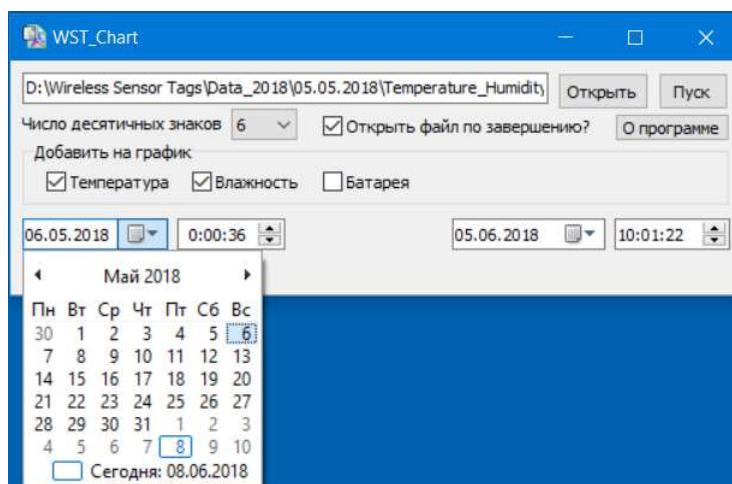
WST_Chart

D:\Wireless Sensor Tags\Data_2018\05.05.2018\Temperature_Humidity

Открыть

Пуск

Число десятичных знаков 6

Открыть файл по завершению?

О программе

Добавить на график

Температура

Влажность

Батарея

06.05.2018

0:00:36

05.06.2018

10:01:22

Май 2018

| Пн | Вт | Ср | Чт | Пт | Сб | Вс |
|---|---|---|---|---|---|---|
| 30 | 1 | 2 | 3 | 4 | 5 | 6 |
| 7 | 8 | 9 | 10 | 11 | 12 | 13 |
| 14 | 15 | 16 | 17 | 18 | 19 | 20 |
| 21 | 22 | 23 | 24 | 25 | 26 | 27 |
| 28 | 29 | 30 | 31 | 1 | 2 | 3 |
| 4 | 5 | 6 | 7 | 8 | 9 | 10 |

Сегодня: 08.06.2018